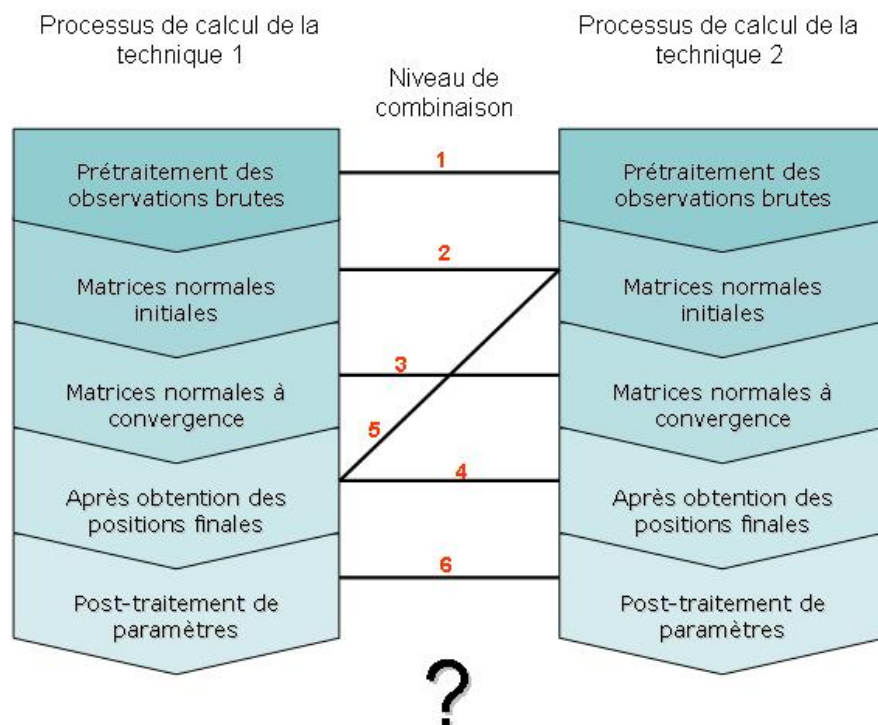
Processus de calcul de la technique 1

Niveau de combinaison

Processus de calcul de la technique 2

Prétraitement des observations brutes

1

Prétraitement des observations brutes

Matrices normales initiales

2

Matrices normales initiales

Matrices normales à convergence

3

Matrices normales à convergence

5

Après obtention des positions finales

4

Après obtention des positions finales

Post-traitement de paramètres

6

Post-traitement de paramètres

?